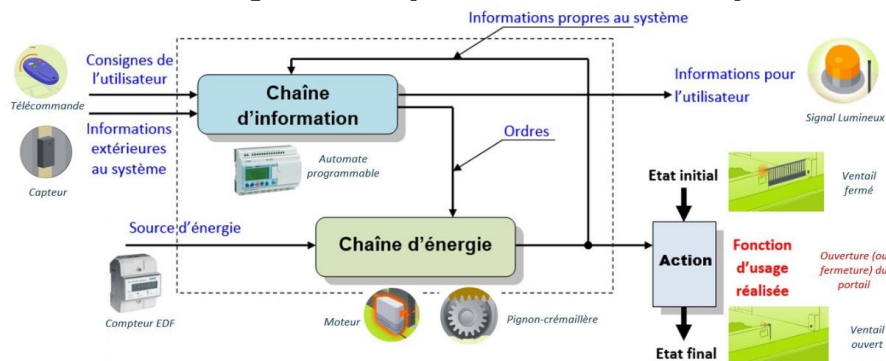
Informations propres au système

Consignes de l'utilisateur

Télécommande

Chaîne d'information

Informations pour l'utilisateur

Signal Lumineux

Informations extérieures au système

Capteur

Ordres

Automate programmable

Etat initial

Ventail fermé

Source d'énergie

Chaîne d'énergie

Action

Fonction d'usage réalisée

Ouverture (ou fermeture) du portail

Compteur EDF

Moteur

Pignon-crémaillère

Ventail ouvert

Etat final